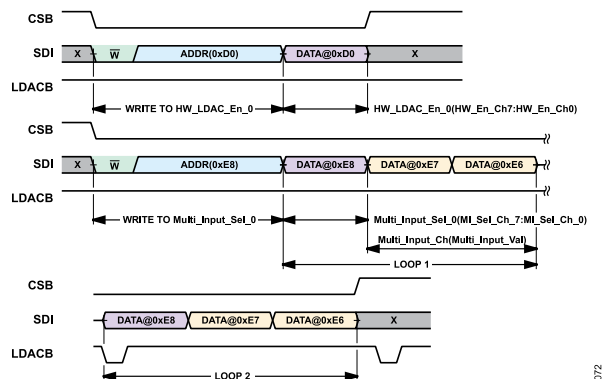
CSB

SDI X $\overline{W}$ ADDR(0xD0) DATA@0xD0 X

LDACB

WRITE TO HW_LDAC_En_0 HW_LDAC_En_0(HW_En_Ch7:HW_En_Ch0)

CSB

SDI X $\overline{W}$ ADDR(0xE8) DATA@0xE8 DATA@0xE7 DATA@0xE6

LDACB

WRITE TO Multi_Input_Sel_0 Multi_Input_Sel_0(MI_Sel_Ch_7:MI_Sel_Ch_0)

Multi_Input_Ch(Multi_Input_Val)

LOOP 1

CSB

SDI DATA@0xE8 DATA@0xE7 DATA@0xE6 X

LDACB

LOOP 2

072